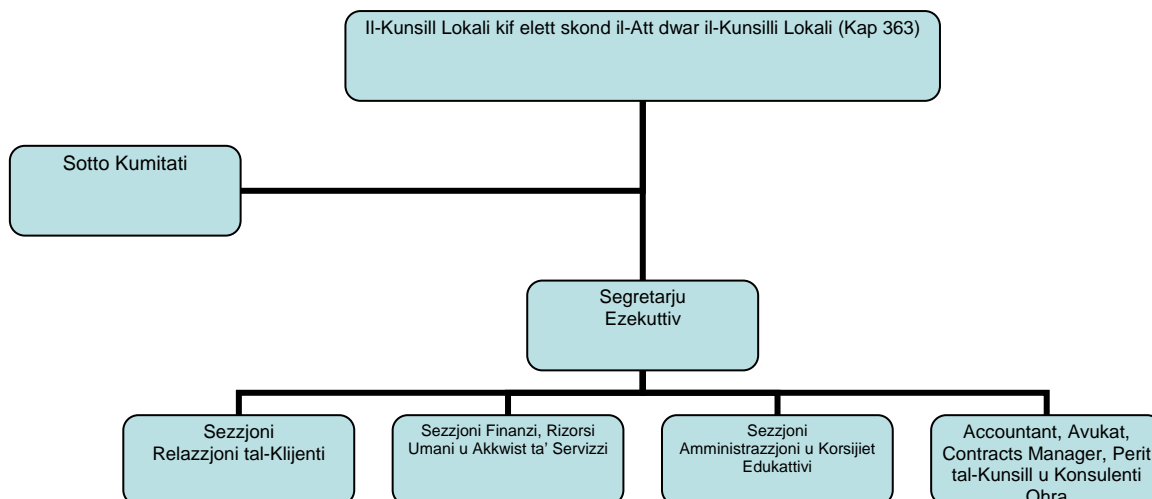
Il-Kunsill Lokali kif elett skond il-Att dwar il-Kunsilli Lokali (Kap 363)

Sotto Kumitati

Segretarju Ezekuttiv

Sezzjoni Relazzjoni tal-Klijenti

Sezzjoni Finanzi, Rizorsi Umani u Akkwist ta' Servizzi

Sezzjoni Amministrazzjoni u Korsijiet Edukattivi

Accountant, Avukat, Contracts Manager, Perit tal-Kunsill u Konsulenti Ohra